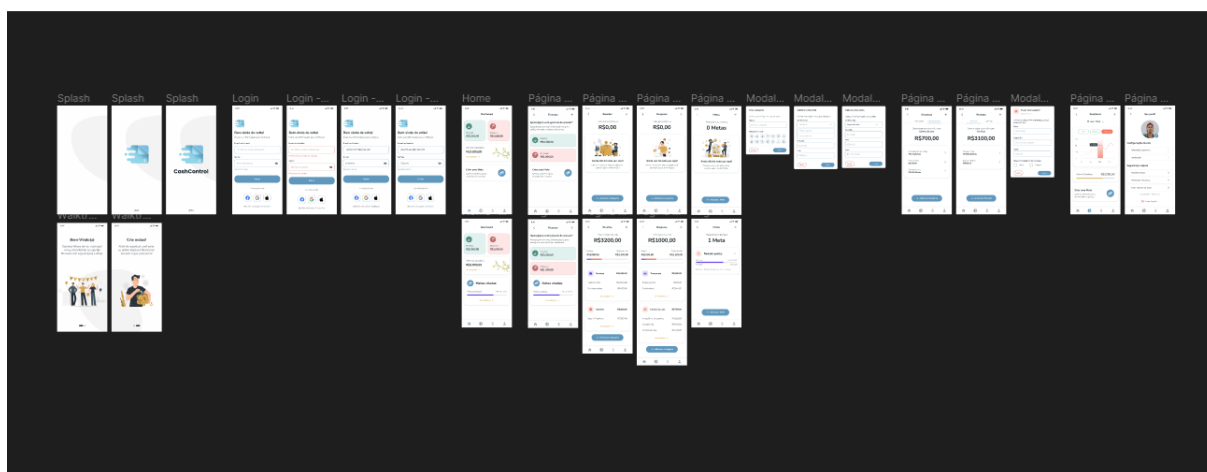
Splash Splash Splash Login Login -... Login -... Login -... Home Página ... Página ... Página ... Página ... Modal... Modal... Modal... Página ... Página ... Modal... Página ... Página ...

CashControl

Walkt... Walkt...

R$0,00

R$0,00

0 Metas

R$700,00

R$3100,00

R$3200,00

R$1000,00

1 Meta